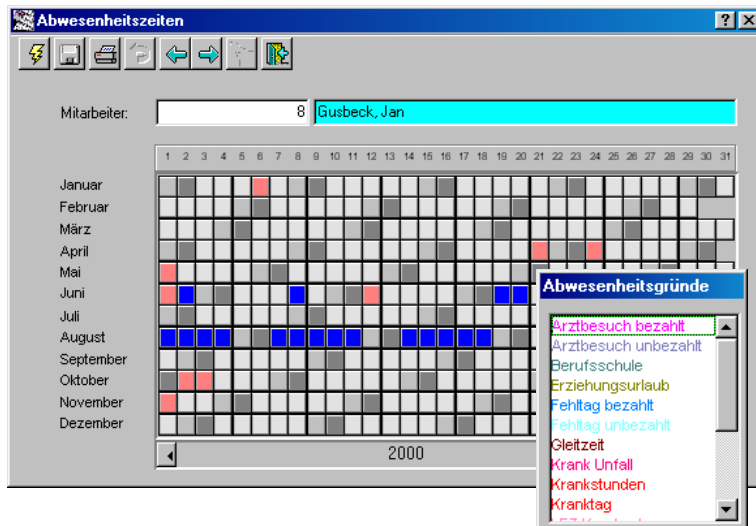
Abwesenheitszeiten

?
X

Mitarbeiter: 8 Gusbeck, Jan

1 2 3 4 5 6 7 8 9 10 11 12 13 14 15 16 17 18 19 20 21 22 23 24 25 26 27 28 29 30 31

Januar
Februar
März
April
Mai
Juni
Juli
August
September
Oktober
November
Dezember

2000

Abwesenheitsgründe

Arztbesuch bezahlt
Arztbesuch unbezahlt
Berufsschule
Erziehungsurlaub
Fehltag bezahlt
Fehltag unbezahlt
Gleitzeit
Krank Unfall
Krankstunden
Kranktag
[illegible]